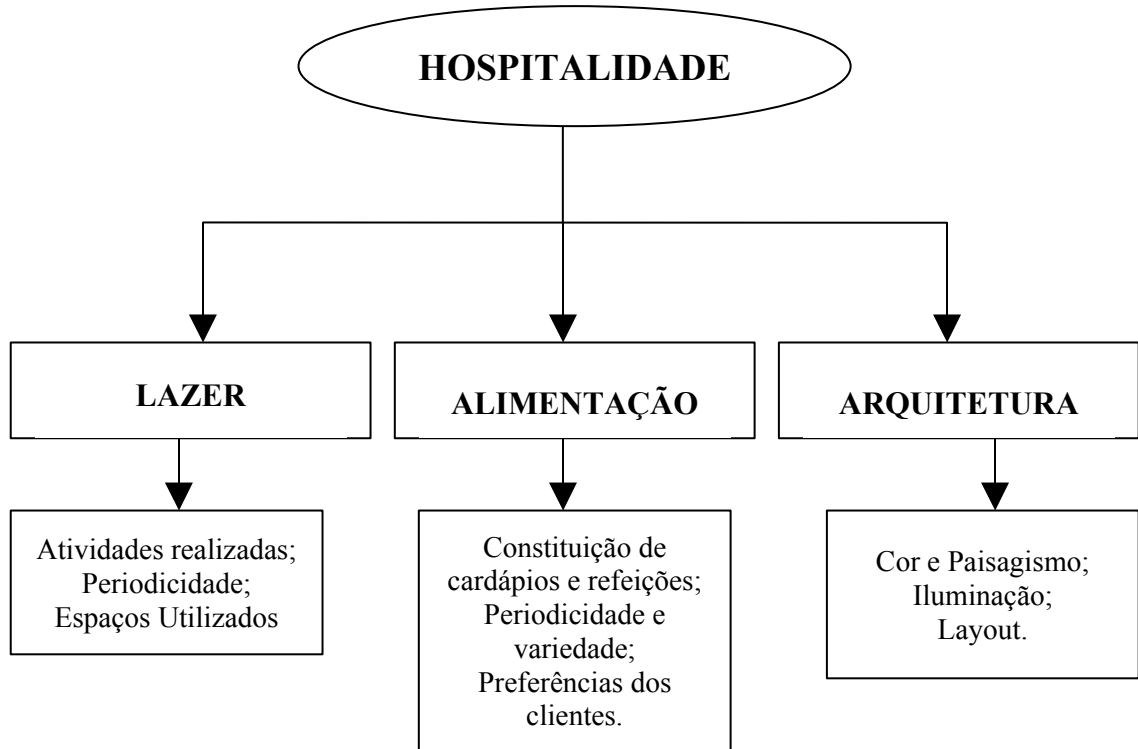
HOSPITALIDADE

LAZER

ALIMENTAÇÃO

ARQUITETURA

Atividades realizadas;
Periodicidade;
Espaços Utilizados

Constituição de cardápios e refeições;
Periodicidade e variedade;
Preferências dos clientes.

Cor e Paisagismo;
Iluminação;
Layout.